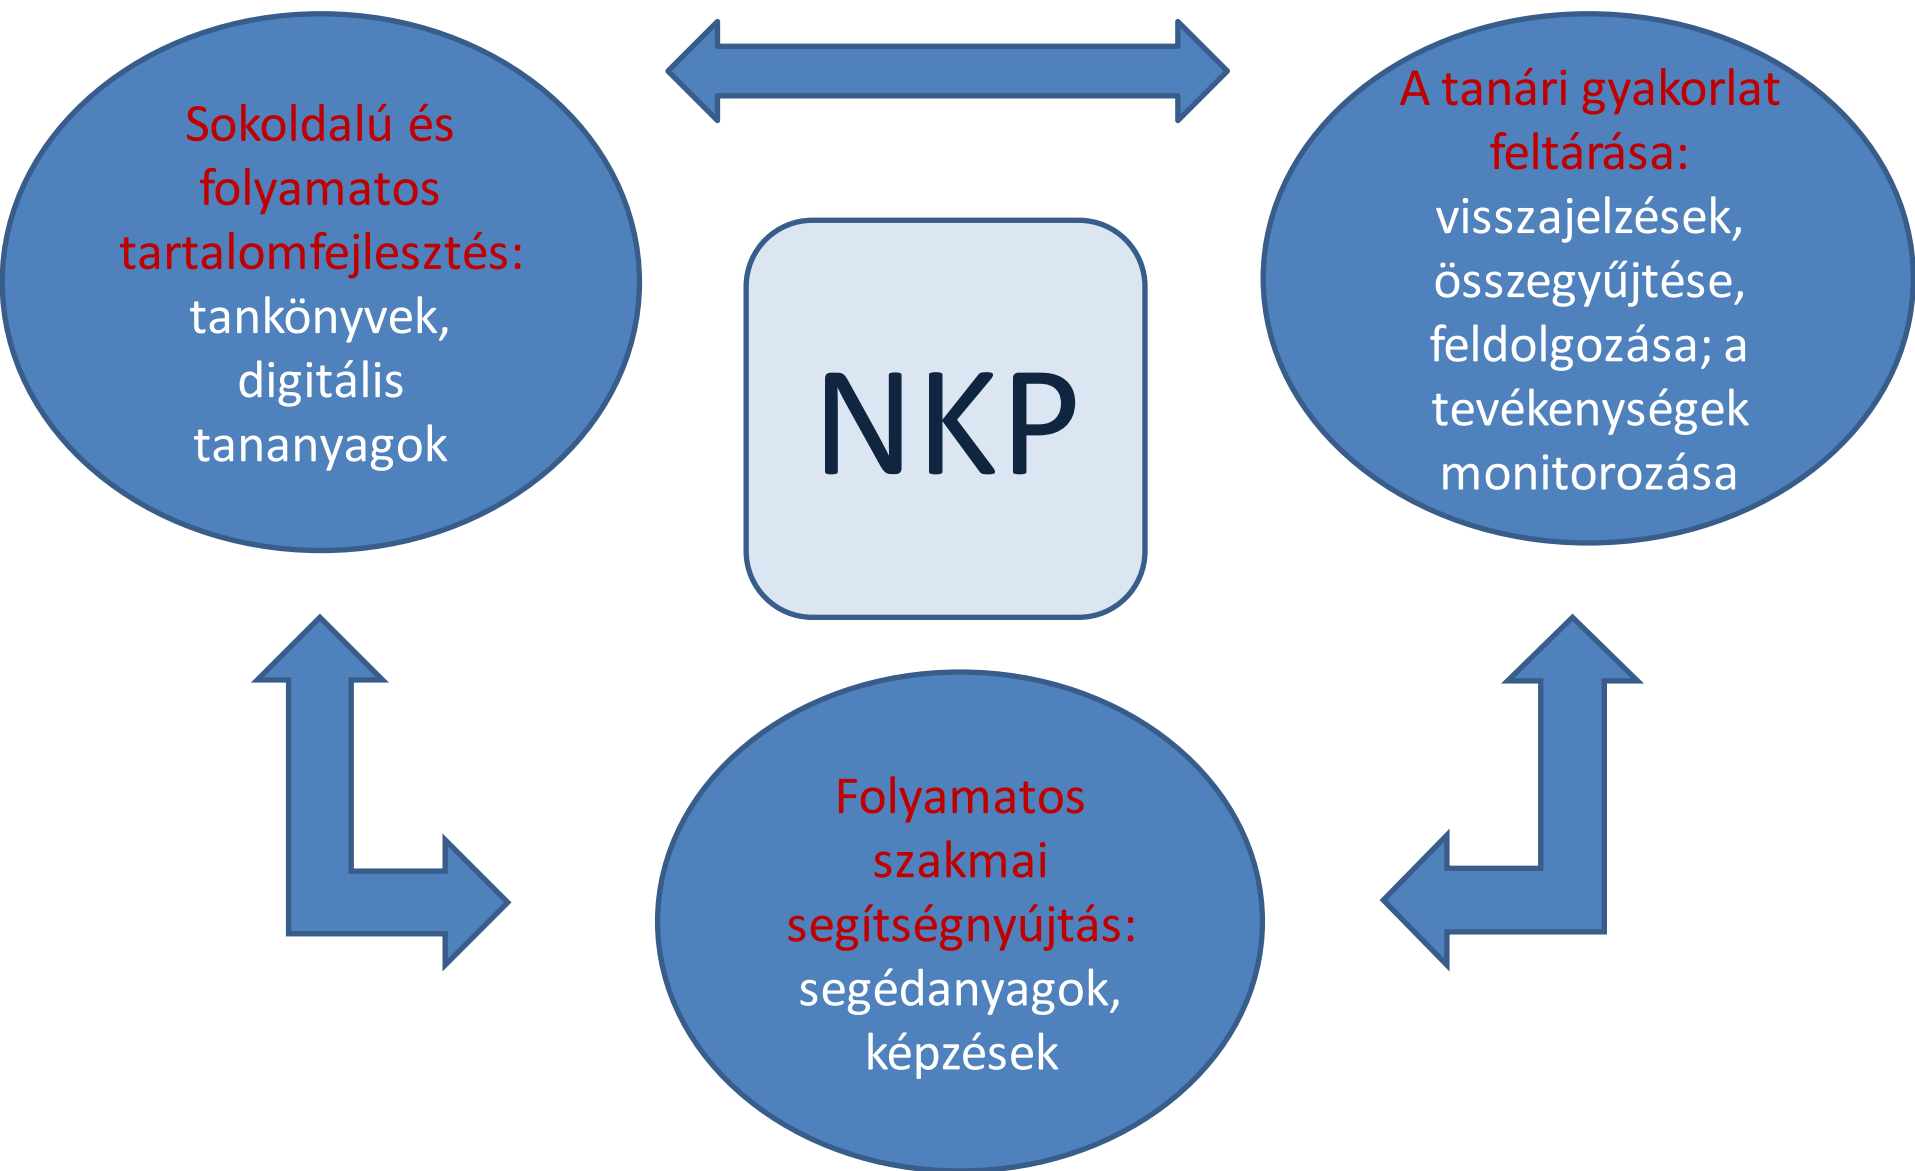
Sokoldalú és folyamatos tartalomfejlesztés: tankönyvek, digitális tananyagok

A tanári gyakorlat feltárása: visszajelzések, összegyűjtése, feldolgozása; a tevékenységek monitorozása

NKP

Folyamatos szakmai segítségnyújtás: segédanyagok, képzések